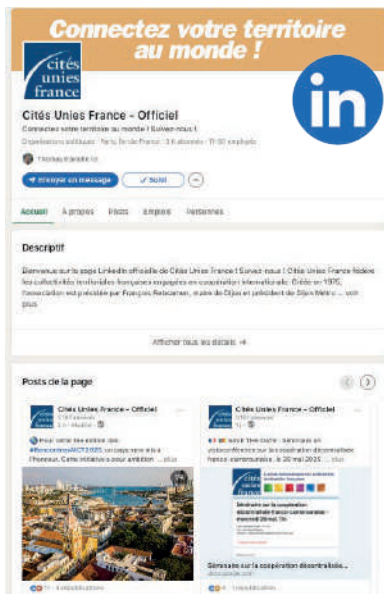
Connectez votre territoire au monde !

cités unies france

in

Cités Unies France - Officiel

Connectez votre territoire au monde ! Suivez-nous !

Organisations publiques · Paris, Île-de-France · 3 K abonnés · 11-50 employés

Thomas et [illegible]

Envoyer un message

Suivi

Accueil À propos Posts Emplois Personnes

Descriptif

Bienvenue sur la page LinkedIn officielle de Cités Unies France ! Suivez-nous ! Cités Unies France fédère les collectivités territoriales françaises engagées en coopération internationale. Créée en 1975, l'association est présidée par François Rebsamen, maire de Dijon et président de Dijon Métro ... voir plus

Afficher tous les détails →

Posts de la page

Cités Unies France - Officiel
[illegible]
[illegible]

Pour cette 1ère édition des #RencontresMCT2025, un coup de projecteur à l'honneur. Cette initiative a pour ambition ... plus

Cités Unies France - Officiel
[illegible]
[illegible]

Save the date : Séminaire en visioconférence sur la coopération décentralisée franco-camerounaise, le 20 mai 2025 ... plus

Séminaire sur la coopération décentralisée franco-camerounaise mercredi 20 mai, 11h

Séminaire sur la coopération décentralisé...

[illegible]

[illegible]